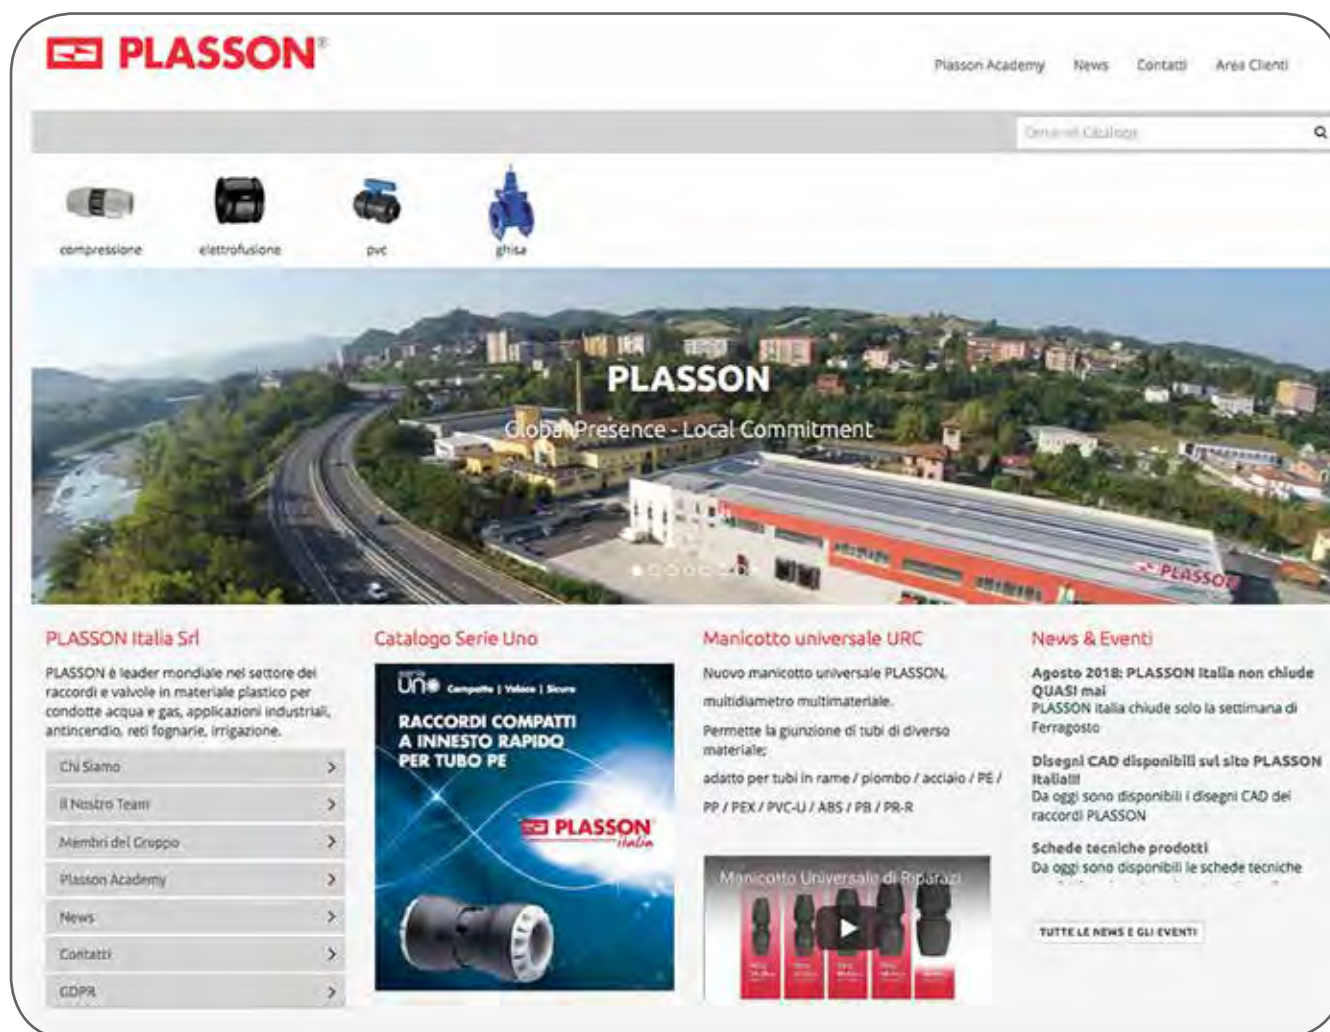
PLASSON®

Plasson Academy News Contatti Area Clienti

Cerca nel Catalogo

compressione elettrofusione pvc ghisa

PLASSON
Global Presence - Local Commitment

PLASSON

PLASSON Italia Srl

PLASSON è leader mondiale nel settore dei raccordi e valvole in materiale plastico per condotte acqua e gas, applicazioni industriali, antincendio, reti fognarie, irrigazione.

Chi Siamo
Il Nostro Team
Membri del Gruppo
Plasson Academy
News
Contatti
GDPR

Catalogo Serie Uno

Uno Compatto | Veloce | Sicuro
RACCORDI COMPATTI A INNESTO RAPIDO PER TUBO PE
PLASSON italia

Manicotto universale URC

Nuovo manicotto universale PLASSON, multidiametro multimateriale.

Permette la giunzione di tubi di diverso materiale;

adatto per tubi in rame / piombo / acciaio / PE / PP / PEX / PVC-U / ABS / PB / PR-R

Manicotto Universale di Riparazi

News & Eventi

Agosto 2018: PLASSON Italia non chiude QUASI mai
PLASSON Italia chiude solo la settimana di Ferragosto

Disegni CAD disponibili sul sito PLASSON Italia!!!
Da oggi sono disponibili i disegni CAD dei raccordi PLASSON

Schede tecniche prodotti
Da oggi sono disponibili le schede tecniche

TUTTE LE NEWS E GLI EVENTI